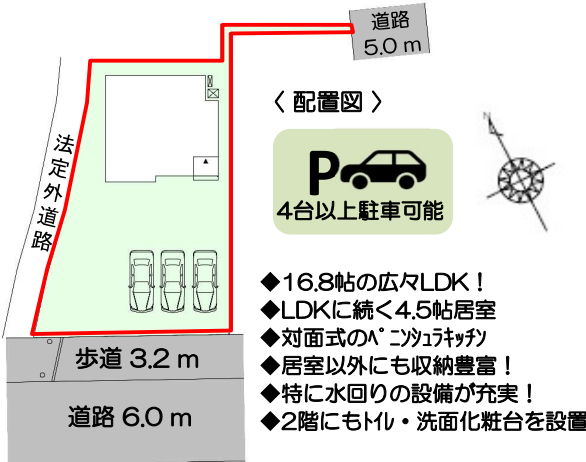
道路
5.0 m

〈 配置図 〉

P
4台以上駐車可能

法定外道路

N

◆16.8帖の広々LDK！
◆LDKに続く4.5帖居室
◆対面式のペニンシュラキッチン
◆居室以外にも収納豊富！
◆特に水回りの設備が充実！
◆2階にもトイレ・洗面化粧台を設置

歩道 3.2 m

道路 6.0 m